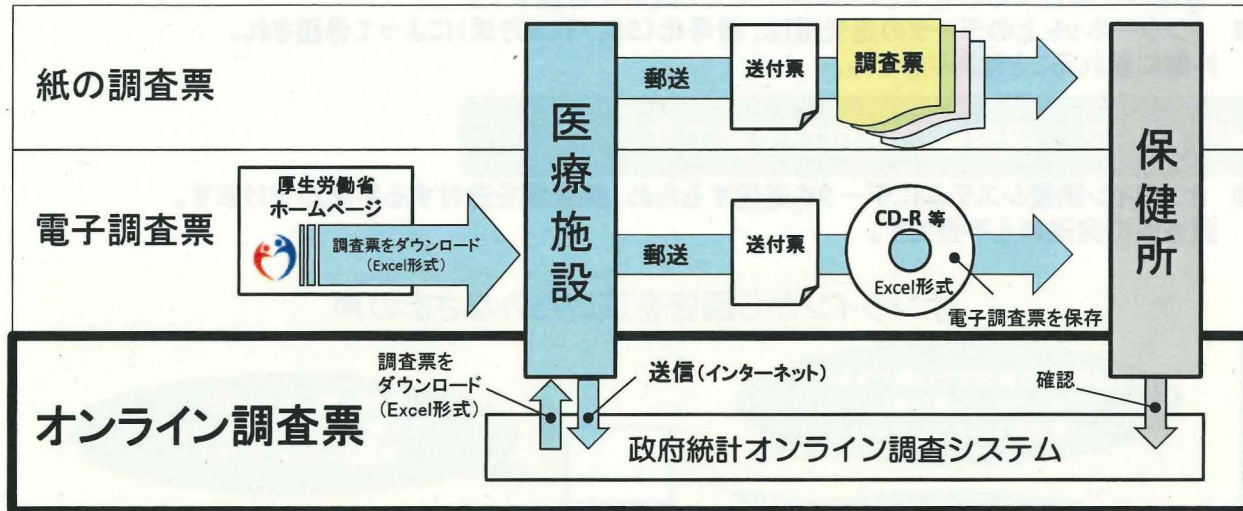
紙の調査票

郵送

送付票

調査票

医療施設

保健所

電子調査票

厚生労働省ホームページ

調査票をダウンロード (Excel形式)

郵送

送付票

CD-R 等

Excel形式

電子調査票を保存

オンライン調査票

調査票をダウンロード (Excel形式)

送信 (インターネット)

確認

政府統計オンライン調査システム